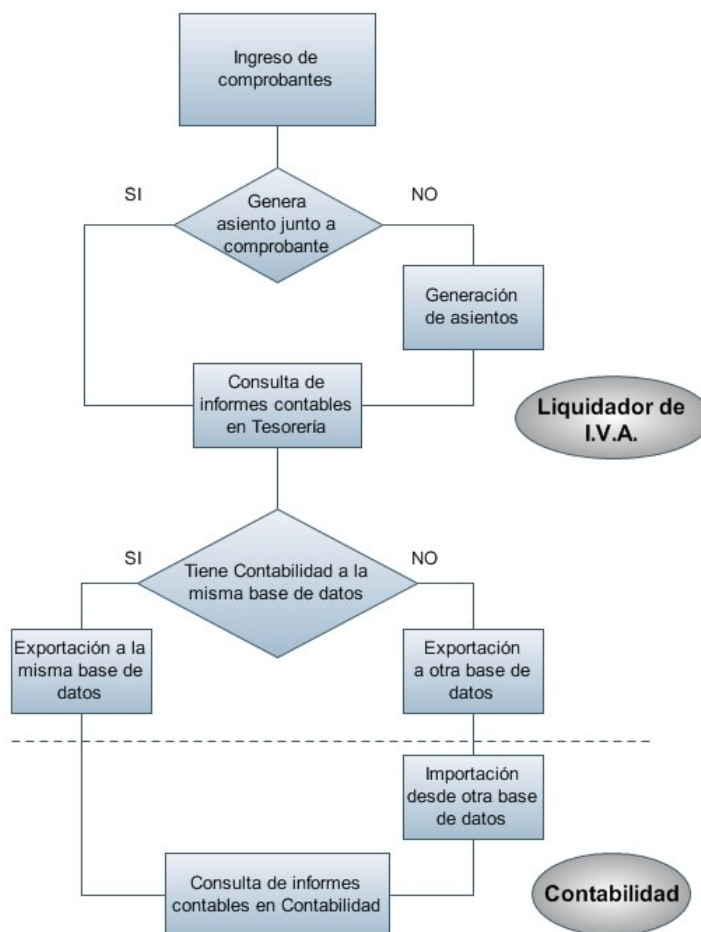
Ingreso de comprobantes

SI

NO

Genera asiento junto a comprobante

Generación de asientos

Consulta de informes contables en Tesorería

Liquidador de I.V.A.

SI

NO

Tiene Contabilidad a la misma base de datos

Exportación a la misma base de datos

Exportación a otra base de datos

Importación desde otra base de datos

Consulta de informes contables en Contabilidad

Contabilidad